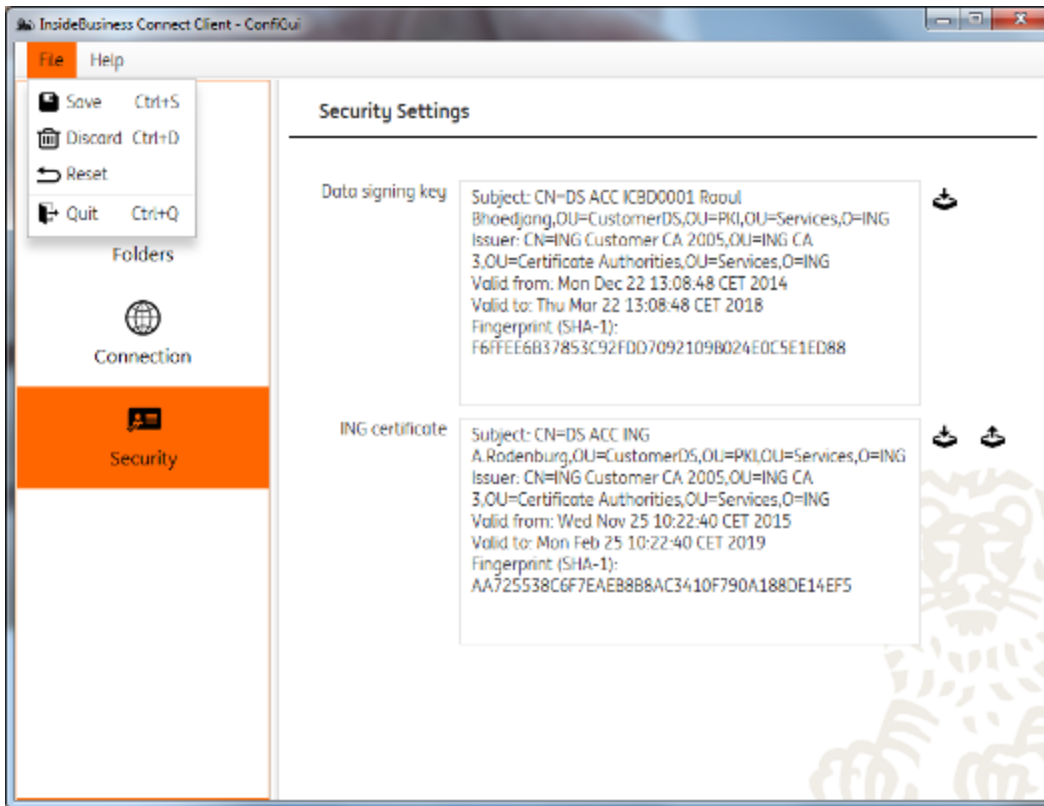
InsideBusiness Connect Client - ConfiGui

File Help

Save Ctrl+S
Discard Ctrl+D
Reset
Quit Ctrl+Q

Folders

Connection

Security

Security Settings

Data signing key

Subject: CN=DS ACC ICBD0001 Raoul Bhoedjang,OU=CustomerDS,OU=PKI,OU=Services,O=ING
Issuer: CN=ING Customer CA 2005,OU=ING CA 3,OU=Certificate Authorities,OU=Services,O=ING
Valid from. Mon Dec 22 13:08:48 CET 2014
Valid to: Thu Mar 22 13:08:48 CET 2018
Fingerprint (SHA-1):
F6FFEE6B37853C92FDD7092109B024E0C5E1ED88

ING certificate

Subject: CN=DS ACC ING A.Rodenburg,OU=CustomerDS,OU=PKI,OU=Services,O=ING
Issuer. CN=ING Customer CA 2005,OU=ING CA 3,OU=Certificate Authorities,OU=Services,O=ING
Valid from: Wed Nov 25 10:22:40 CET 2015
Valid to: Mon Feb 25 10:22:40 CET 2019
Fingerprint (SHA-1):
AA725538C6F7EAEB8B8AC3410F790A188DE14EF5